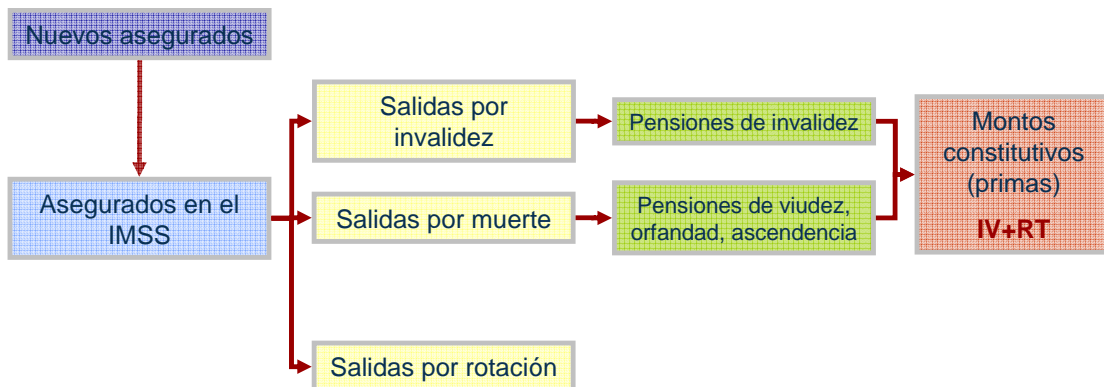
Nuevos asegurados

Asegurados en el IMSS

Salidas por invalidez

Salidas por muerte

Salidas por rotación

Pensiones de invalidez

Pensiones de viudez, orfandad, ascendencia

Montos constitutivos (primas)

IV+RT